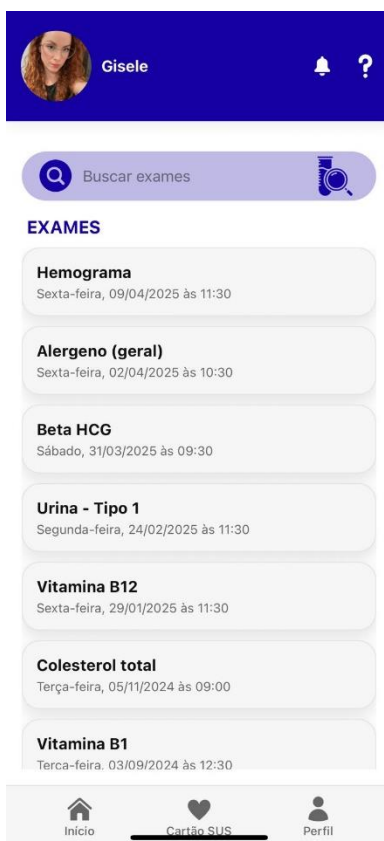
Gisele

?

Buscar exames

EXAMES

Hemograma
Sexta-feira, 09/04/2025 às 11:30

Alergeno (geral)
Sexta-feira, 02/04/2025 às 10:30

Beta HCG
Sábado, 31/03/2025 às 09:30

Urina - Tipo 1
Segunda-feira, 24/02/2025 às 11:30

Vitamina B12
Sexta-feira, 29/01/2025 às 11:30

Colesterol total
Terça-feira, 05/11/2024 às 09:00

Vitamina B1
Terça-feira, 03/09/2024 às 12:30

Início
Cartão SUS
Perfil